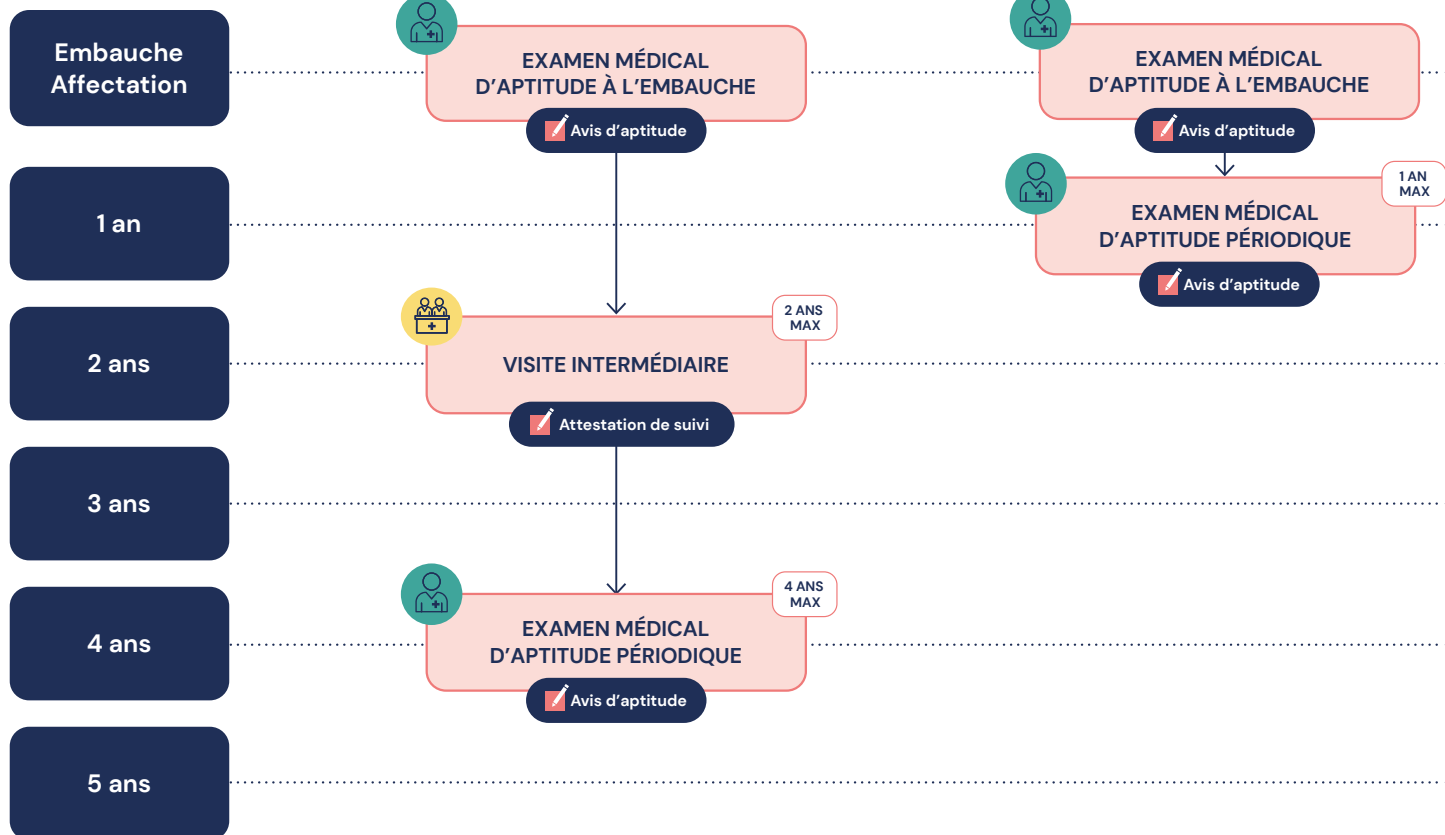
Embauche Affectation

EXAMEN MÉDICAL D’APTITUDE À L’EMBAUCHE

Avis d’aptitude

EXAMEN MÉDICAL D’APTITUDE À L’EMBAUCHE

Avis d’aptitude

1 an

1 AN MAX

EXAMEN MÉDICAL D’APTITUDE PÉRIODIQUE

Avis d’aptitude

2 ans

2 ANS MAX

VISITE INTERMÉDIAIRE

Attestation de suivi

3 ans

4 ans

4 ANS MAX

EXAMEN MÉDICAL D’APTITUDE PÉRIODIQUE

Avis d’aptitude

5 ans